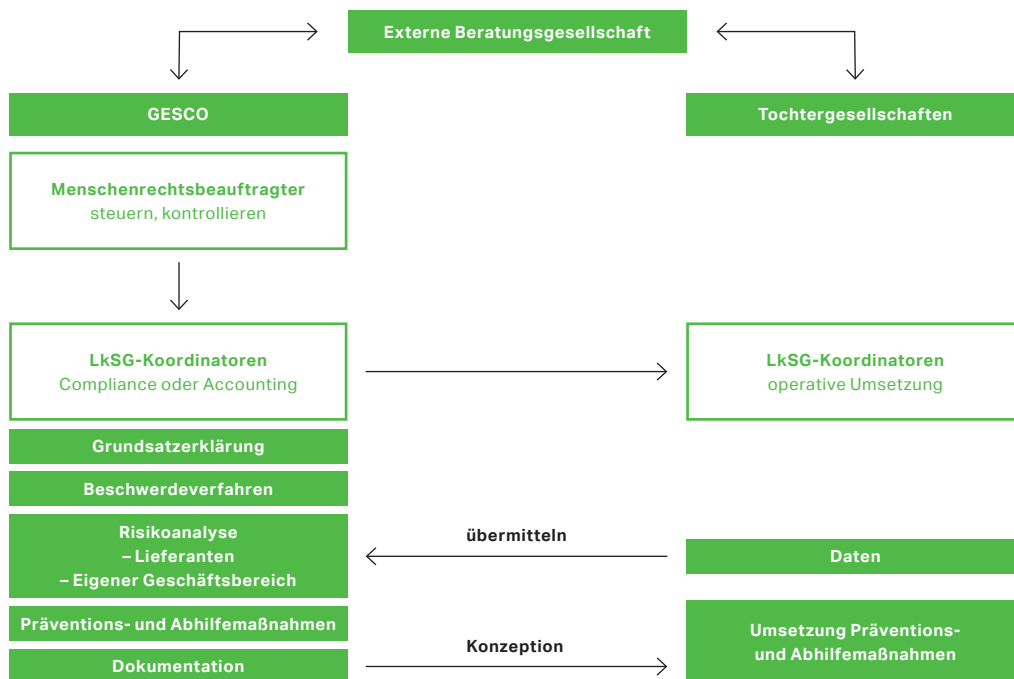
Externe Beratungsgesellschaft

GESCO

Tochtergesellschaften

Menschenrechtsbeauftragter
steuern, kontrollieren

LkSG-Koordinatoren
Compliance oder Accounting

LkSG-Koordinatoren
operative Umsetzung

Grundsatzerklärung

Beschwerdeverfahren

Risikoanalyse
– Lieferanten
– Eigener Geschäftsbereich

übermitteln

Daten

Präventions- und Abhilfemaßnahmen

Dokumentation

Konzeption

Umsetzung Präventions- und Abhilfemaßnahmen